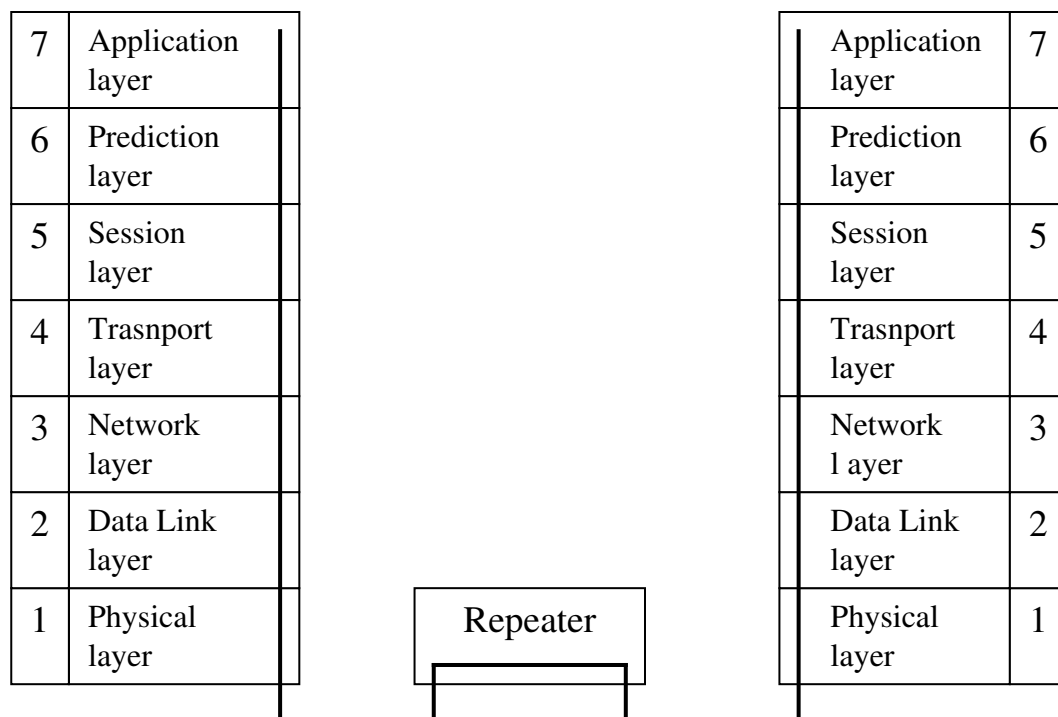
| 7 | Application layer |
|---|---|
| 6 | Prediction layer |
| 5 | Session layer |
| 4 | Trasnport layer |
| 3 | Network layer |
| 2 | Data Link layer |
| 1 | Physical layer |

Repeater

| Application layer | 7 |
|---|---|
| Prediction layer | 6 |
| Session layer | 5 |
| Trasnport layer | 4 |
| Network l ayer | 3 |
| Data Link layer | 2 |
| Physical layer | 1 |